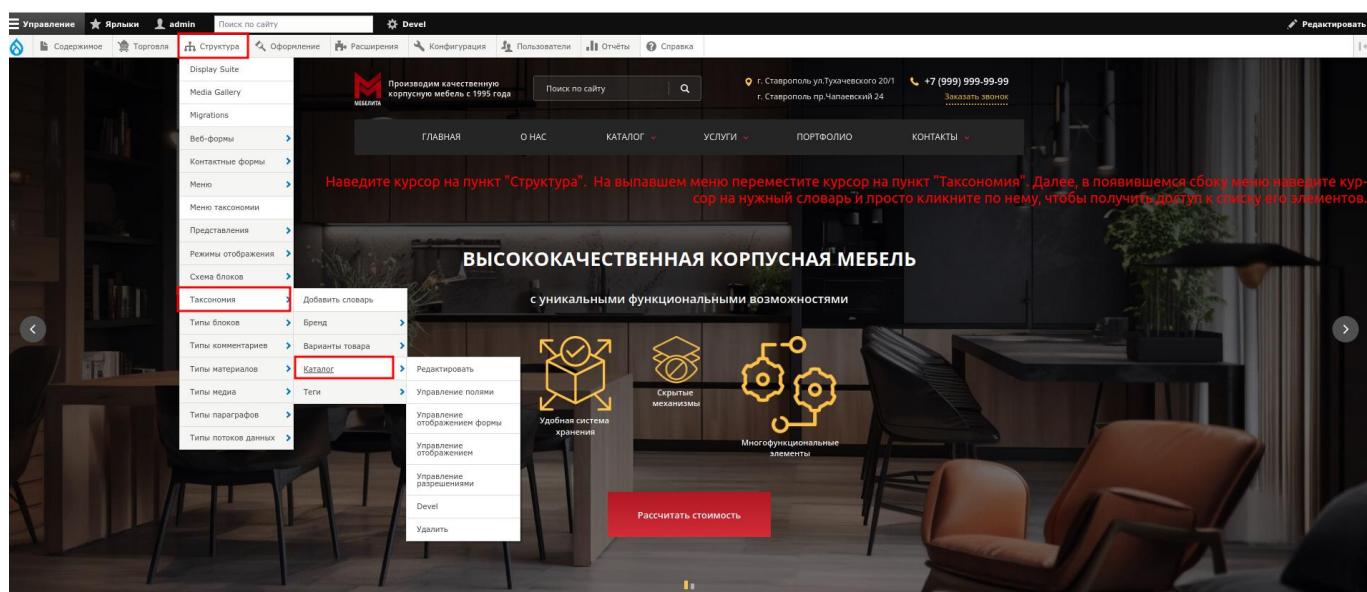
Управление Ярлыки admin Поиск по сайту Devel Редактировать

Содержимое Торговля Структура Оформление Расширения Конфигурация Пользователи Отчёты Справка

Display Suite
Media Gallery
Migrations
Веб-формы
Контактные формы
Меню
Меню таксономии
Представления
Режимы отображения
Схема блоков
Таксономия
Типы блоков
Типы комментариев
Типы материалов
Типы медиа
Типы параграфов
Типы потоков данных

Добавить словарь
Бренд
Варианты товара
Каталог
Теги

Редактировать
Управление полями
Управление отображением формы
Управление отображением
Управление разрешениями
Devel
Удалить

МЕБЕЛИТА Производим качественную корпусную мебель с 1995 года

Поиск по сайту

г. Ставрополь ул.Тухачевского 20/1
г. Ставрополь пр.Чапаевский 24

+7 (999) 999-99-99
Заказать звонок

ГЛАВНАЯ О НАС КАТАЛОГ УСЛУГИ ПОРТФОЛИО КОНТАКТЫ

Наведите курсор на пункт "Структура". На выпавшем меню переместите курсор на пункт "Таксономия". Далее, в появившемся сбоку меню наведите курсор на нужный словарь и просто кликните по нему, чтобы получить доступ к списку его элементов.

ВЫСОКОКАЧЕСТВЕННАЯ КОРПУСНАЯ МЕБЕЛЬ

с уникальными функциональными возможностями

Удобная система хранения

Скрытые механизмы

Многофункциональные элементы

Рассчитать стоимость